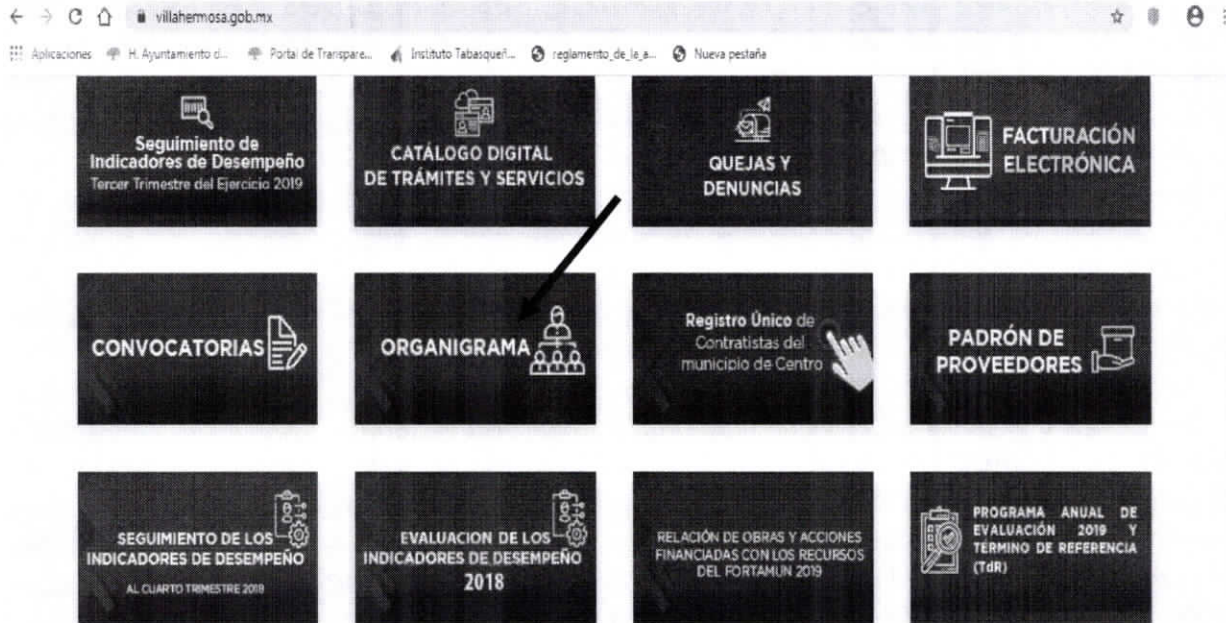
villahermosa.gob.mx

Aplicaciones H. Ayuntamiento d... Portal de Transpare... Instituto Tabasqueñ... reglamento_de_la_a... Nueva pestaña

Seguimiento de Indicadores de Desempeño
Tercer Trimestre del Ejercicio 2019

CATÁLOGO DIGITAL DE TRÁMITES Y SERVICIOS

QUEJAS Y DENUNCIAS

FACTURACIÓN ELECTRÓNICA

CONVOCATORIAS

ORGANIGRAMA

Registro Único de Contratistas del municipio de Centro

PADRÓN DE PROVEEDORES

SEGUIMIENTO DE LOS INDICADORES DE DESEMPEÑO
AL CUARTO TRIMESTRE 2019

EVALUACION DE LOS INDICADORES DE DESEMPEÑO
2018

RELACIÓN DE OBRAS Y ACCIONES FINANCIADAS CON LOS RECURSOS DEL FORTAMUN 2019

PROGRAMA ANUAL DE EVALUACIÓN 2019 Y TERMINO DE REFERENCIA (TdR)